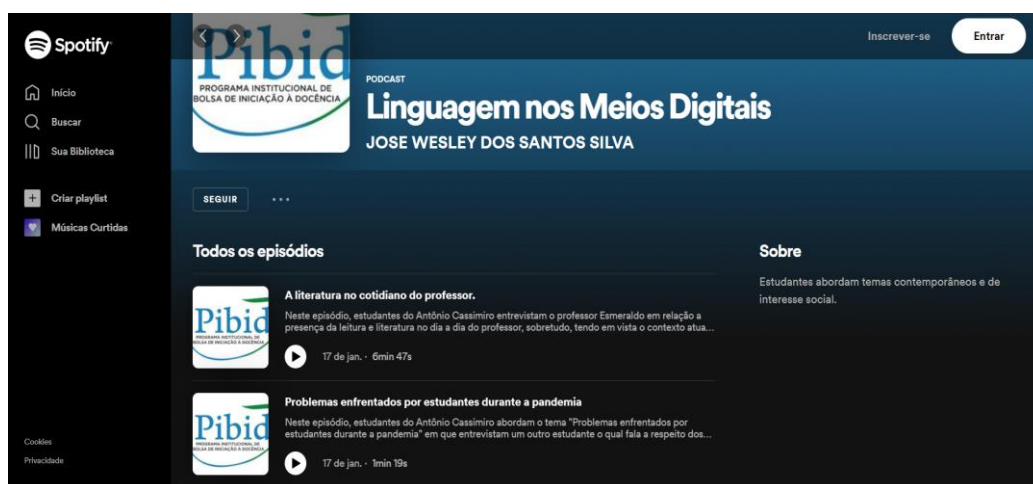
Spotify

Início
Buscar
Sua Biblioteca

Criar playlist
Músicas Curtidas

Cookies
Privacidade

Pibid
PROGRAMA INSTITUCIONAL DE BOLSA DE INICIAÇÃO À DOCÊNCIA

PODCAST
Linguagem nos Meios Digitais
JOSE WESLEY DOS SANTOS SILVA

Inscrever-se
Entrar

SEGUIR
...

Todos os episódios

Pibid
PROGRAMA INSTITUCIONAL DE BOLSA DE INICIAÇÃO À DOCÊNCIA
A literatura no cotidiano do professor.
Neste episódio, estudantes do Antônio Cassimiro entrevistam o professor Esmeraldo em relação a presença da leitura e literatura no dia a dia do professor, sobretudo, tendo em vista o contexto atua...
17 de jan. · 6min 47s

Pibid
PROGRAMA INSTITUCIONAL DE BOLSA DE INICIAÇÃO À DOCÊNCIA
Problemas enfrentados por estudantes durante a pandemia
Neste episódio, estudantes do Antônio Cassimiro abordam o tema "Problemas enfrentados por estudantes durante a pandemia" em que entrevistam um outro estudante o qual fala a respeito dos...
17 de jan. · 1min 19s

Sobre
Estudantes abordam temas contemporâneos e de interesse social.